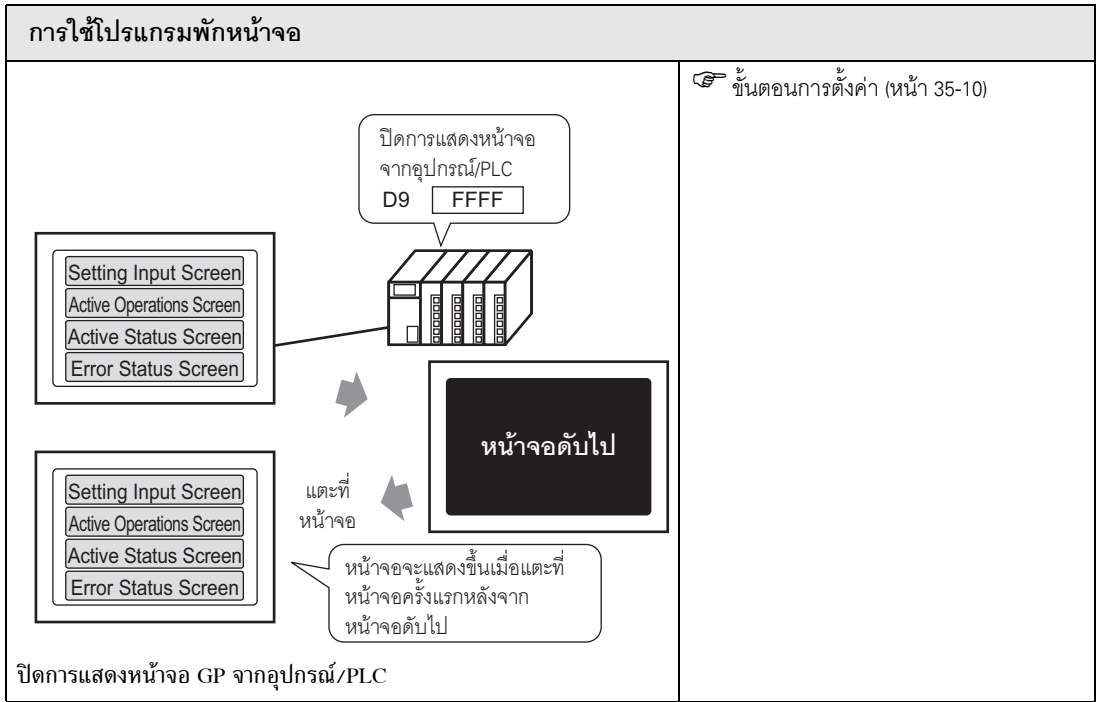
การใช้โปรแกรมพักหน้าจอ

☞ ขั้นตอนการตั้งค่า (หน้า 35-10)

ปิดการแสดงหน้าจอจากอุปกรณ์/PLC
D9 FFFF

Setting Input Screen
Active Operations Screen
Active Status Screen
Error Status Screen

หน้าจอดับไป

แตะที่หน้าจอ

Setting Input Screen
Active Operations Screen
Active Status Screen
Error Status Screen

หน้าจอจะแสดงขึ้นเมื่อแตะที่หน้าจอครั้งแรกหลังจากหน้าจอดับไป

ปิดการแสดงหน้าจอ GP จากอุปกรณ์/PLC